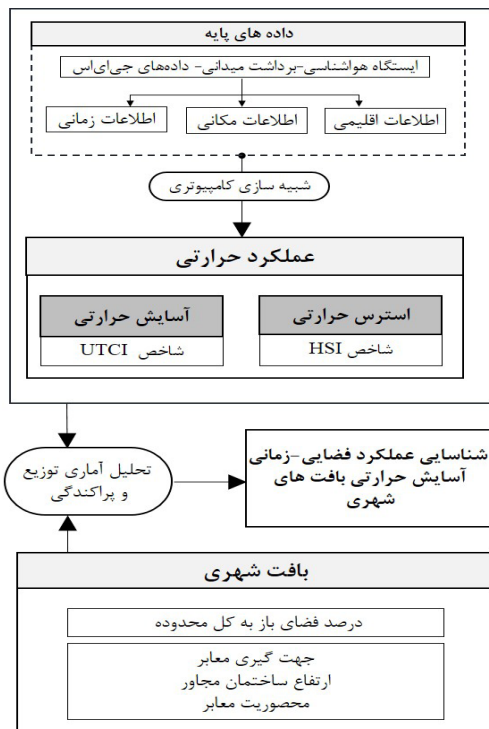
داده های پایه

ایستگاه هواشناسی-برداشت میدانی- دادههای جیایاس

اطلاعات اقلیمی

اطلاعات مکانی

اطلاعات زمانی

شبیه سازی کامپیوتری

عملکرد حرارتی

استرس حرارتی

شاخص HSI

آسایش حرارتی

شاخص UTCI

تحلیل آماری توزیع و پراکندگی

شناسایی عملکرد فضایی-زمانی آسایش حرارتی بافت های شهری

بافت شهری

درصد فضای باز به کل محدوده

جهت گیری معابر
ارتفاع ساختمان مجاور
محصوریت معابر